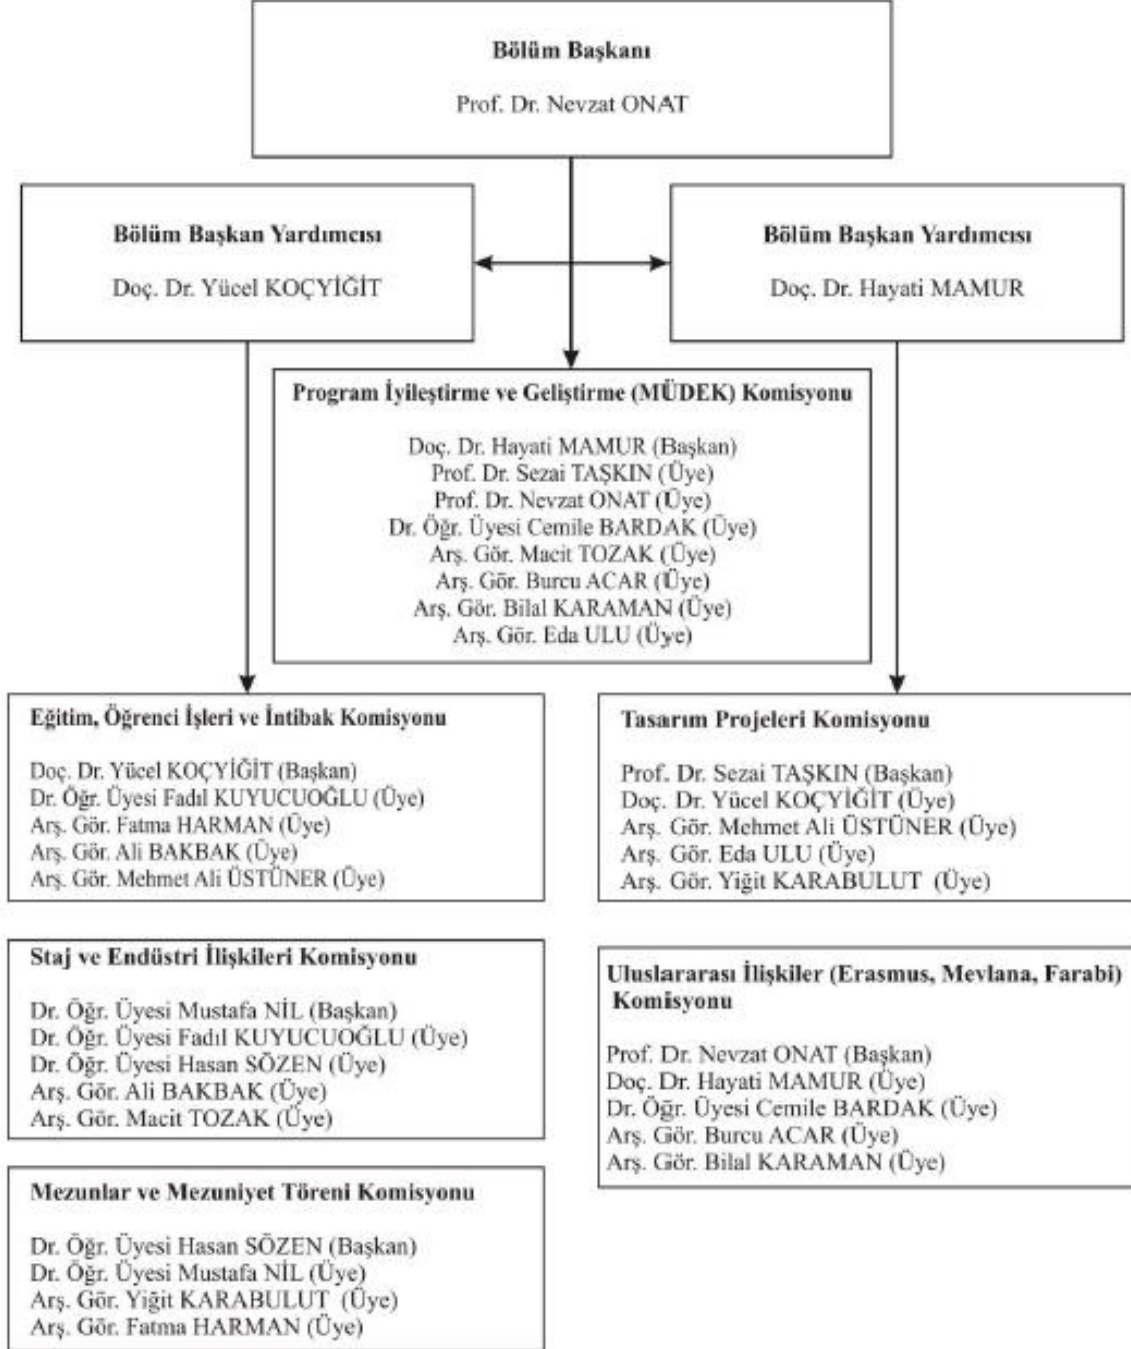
Bölüm Başkanı

Prof. Dr. Nevzat ONAT

Bölüm Başkan Yardımcısı

Doç. Dr. Yücel KOÇYİĞİT

Bölüm Başkan Yardımcısı

Doç. Dr. Hayati MAMUR

Program İyileştirme ve Geliştirme (MÜDEK) Komisyonu

Doç. Dr. Hayati MAMUR (Başkan)
Prof. Dr. Sezai TAŞKIN (Üye)
Prof. Dr. Nevzat ONAT (Üye)
Dr. Öğr. Üyesi Cemile BARDAK (Üye)
Arş. Gör. Macit TOZAK (Üye)
Arş. Gör. Burcu ACAR (Üye)
Arş. Gör. Bilal KARAMAN (Üye)
Arş. Gör. Eda ULU (Üye)

Eğitim, Öğrenci İşleri ve İntibak Komisyonu

Doç. Dr. Yücel KOÇYİĞİT (Başkan)
Dr. Öğr. Üyesi Fadıl KUYUCUOĞLU (Üye)
Arş. Gör. Fatma HARMAN (Üye)
Arş. Gör. Ali BAKBAK (Üye)
Arş. Gör. Mehmet Ali ÜSTÜNER (Üye)

Tasarım Projeleri Komisyonu

Prof. Dr. Sezai TAŞKIN (Başkan)
Doç. Dr. Yücel KOÇYİĞİT (Üye)
Arş. Gör. Mehmet Ali ÜSTÜNER (Üye)
Arş. Gör. Eda ULU (Üye)
Arş. Gör. Yiğit KARABULUT (Üye)

Staj ve Endüstri İlişkileri Komisyonu

Dr. Öğr. Üyesi Mustafa NİL (Başkan)
Dr. Öğr. Üyesi Fadıl KUYUCUOĞLU (Üye)
Dr. Öğr. Üyesi Hasan SÖZEN (Üye)
Arş. Gör. Ali BAKBAK (Üye)
Arş. Gör. Macit TOZAK (Üye)

Uluslararası İlişkiler (Erasmus, Mevlana, Farabi) Komisyonu

Prof. Dr. Nevzat ONAT (Başkan)
Doç. Dr. Hayati MAMUR (Üye)
Dr. Öğr. Üyesi Cemile BARDAK (Üye)
Arş. Gör. Burcu ACAR (Üye)
Arş. Gör. Bilal KARAMAN (Üye)

Mezunlar ve Mezuniyet Töreni Komisyonu

Dr. Öğr. Üyesi Hasan SÖZEN (Başkan)
Dr. Öğr. Üyesi Mustafa NİL (Üye)
Arş. Gör. Yiğit KARABULUT (Üye)
Arş. Gör. Fatma HARMAN (Üye)